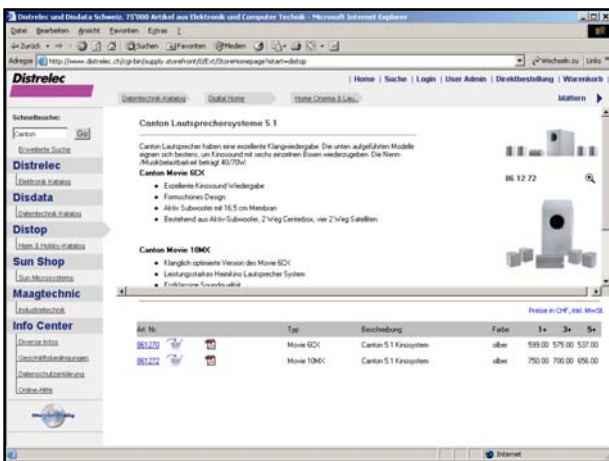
Distrelec und Disdata Schweiz. 75'000 Artikel aus Elektronik und Computer Technik - Microsoft Internet Explorer

Datei Bearbeiten Ansicht Favoriten Extras ?

Zurück Suchen Favoriten Medien

Adresse http://www.distrelec.ch/cgi-bin/supply.storefront/0/Ext/StoreHomepage?start=distop

Wechseln zu Links

Distrelec

| Home | Suche | Login | User Admin | Direktbestellung | Warenkorb |

Datentechnik Katalog Digital Home Home Cinema & Lau...

blättern

Schnellsuche:

Canton Go

Erweiterte Suche

Distrelec

Elektronik Katalog

Disdata

Datentechnik Katalog

Distop

Heim & Hobby Katalog

Sun Shop

Sun Microsystems

Maagtechnic

Industrietechnik

Info Center

Diverse Infos

Geschäftsbedingungen

Datenschutzerklärung

Online-Hilfe

Canton Lautsprechersysteme 5.1

Canton Lautsprecher haben eine exzellente Klangwiedergabe. Die unten aufgeführten Modelle eignen sich bestens, um Kinosound mit sechs einzelnen Boxen wiederzugeben. Die Nenn-/Musikbelastbarkeit beträgt 40/70W.

Canton Movie 6CX

- Exzellente Kinosound Wiedergabe
- Formschönes Design
- Aktiv Subwoofer mit 16.5 cm Membran
- Bestehend aus Aktiv-Subwoofer, 2 Weg Centerbox, vier 2 Weg Satelliten

86 12 72

Canton Movie 10MX

- Klanglich optimierte Version des Movie 6CX
- Leistungsstarkes Heimkino Lautsprecher System
- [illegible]

Preise in CHF, inkl. MwSt.

| Art. Nr. | | | Typ | Beschreibung | Farbe | 1+ | 3+ | 5+ |
|---|---|---|---|---|---|---|---|---|
| 861270 | | | Movie 6CX | Canton 5.1 Kinosystem | silber | 599.00 | 575.00 | 537.00 |
| 861272 | | | Movie 10MX | Canton 5.1 Kinosystem | silber | 750.00 | 700.00 | 656.00 |

Internet